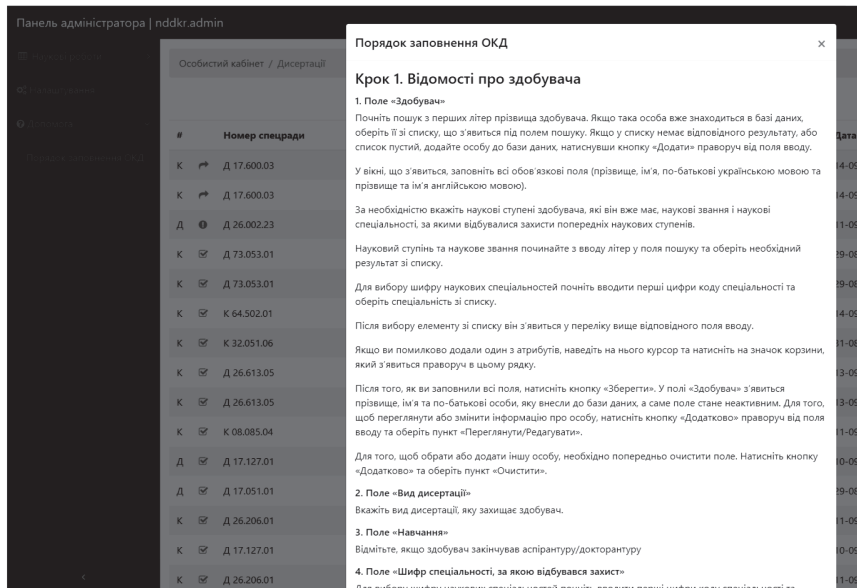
Панель адміністратора | nddkr.admin

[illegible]
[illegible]
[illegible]
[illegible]

Особистий кабінет / Дисертації

| # | | Номер спецради | Дата |
|---|---|---|---|
| К | | Д 17.600.03 | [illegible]4-09 |
| К | | Д 17.600.03 | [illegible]4-09 |
| Д | | Д 26.002.23 | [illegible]1-09 |
| К | | Д 73.053.01 | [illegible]9-08 |
| К | | Д 73.053.01 | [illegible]9-08 |
| К | | К 64.502.01 | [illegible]4-09 |
| К | | К 32.051.06 | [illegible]1-08 |
| К | | Д 26.613.05 | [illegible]3-09 |
| К | | Д 26.613.05 | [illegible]3-09 |
| К | | К 08.085.04 | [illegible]1-09 |
| К | | Д 17.127.01 | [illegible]0-09 |
| К | | Д 17.051.01 | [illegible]9-08 |
| К | | Д 26.206.01 | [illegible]1-09 |
| К | | Д 17.127.01 | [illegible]0-09 |
| К | | Д 26.206.01 | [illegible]1-09 |

Порядок заповнення ОКД

×

Крок 1. Відомості про здобувача

1. Поле «Здобувач»

Почніть пошук з перших літер прізвища здобувача. Якщо така особа вже знаходиться в базі даних, оберіть її зі списку, що з'явиться під полем пошуку. Якщо у списку немає відповідного результату, або список пустий, додайте особу до бази даних, натиснувши кнопку «Додати» праворуч від поля вводу.

У вікні, що з'явиться, заповніть всі обов'язкові поля (прізвище, ім'я, по-батькові українською мовою та прізвище та ім'я англійською мовою).

За необхідністю вкажіть наукові ступені здобувача, які він вже має, наукові звання і наукові спеціальності, за якими відбувалися захисти попередніх наукових ступенів.

Науковий ступінь та наукове звання починайте з вводу літер у поля пошуку та оберіть необхідний результат зі списку.

Для вибору шифру наукових спеціальностей почніть вводити перші цифри коду спеціальності та оберіть спеціальність зі списку.

Після вибору елементу зі списку він з'явиться у переліку вище відповідного поля вводу.

Якщо ви помилково додали один з атрибутів, наведіть на нього курсор та натисніть на значок корзини, який з'явиться праворуч в цьому рядку.

Після того, як ви заповнили всі поля, натисніть кнопку «Зберегти». У полі «Здобувач» з'явиться прізвище, ім'я та по-батькові особи, яку внесли до бази даних, а саме поле стане неактивним. Для того, щоб переглянути або змінити інформацію про особу, натисніть кнопку «Додатково» праворуч від поля вводу та оберіть пункт «Переглянути/Редагувати».

Для того, щоб обрати або додати іншу особу, необхідно попередньо очистити поле. Натисніть кнопку «Додатково» та оберіть пункт «Очистити».

2. Поле «Вид дисертації»

Вкажіть вид дисертації, яку захищає здобувач.

3. Поле «Навчання»

Відмітьте, якщо здобувач закінчував аспірантуру/докторантуру

4. Поле «Шифр спеціальності, за якою відбувався захист»

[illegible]